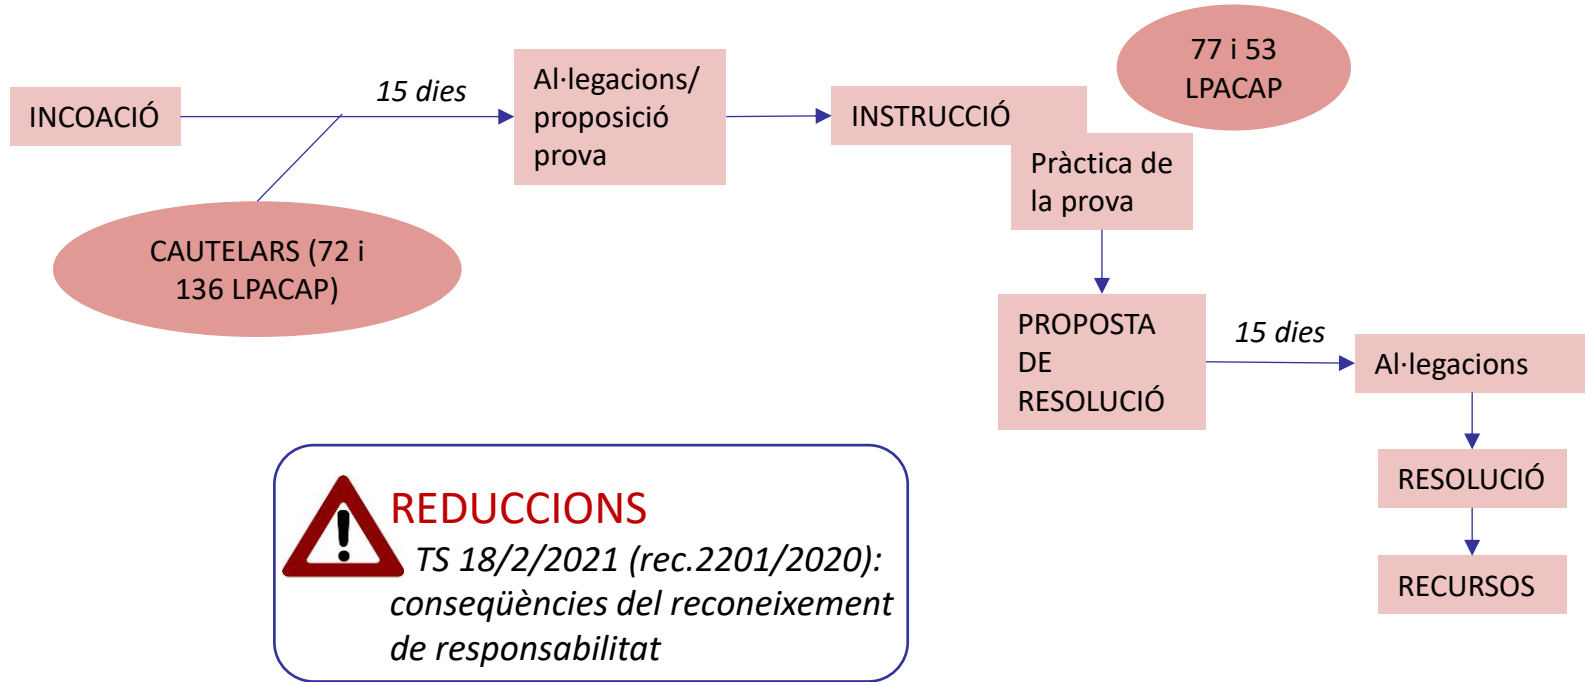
INCOACIÓ

15 dies

Al·legacions/ proposició prova

INSTRUCCIÓ

77 i 53 LPACAP

Pràctica de la prova

CAUTELARS (72 i 136 LPACAP)

PROPOSTA DE RESOLUCIÓ

15 dies

Al·legacions

RESOLUCIÓ

RECURSOS

REDUCCIONS
TS 18/2/2021 (rec.2201/2020): conseqüències del reconeixement de responsabilitat